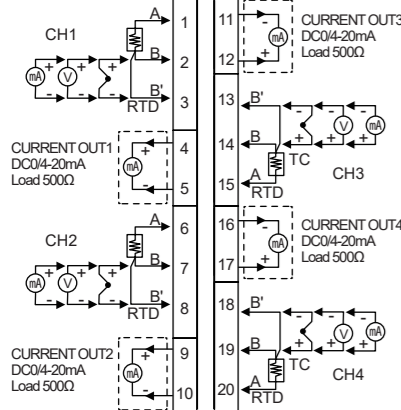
CH1

mA V + - + - + -

A B B' RTD

1 2 3

CURRENT OUT1
DC0/4-20mA
Load 500Ω

mA - +

4 5

CH2

mA V + - + - + -

A B B' RTD

6 7 8

CURRENT OUT2
DC0/4-20mA
Load 500Ω

mA + -

9 10

11 12

mA - +

CURRENT OUT3
DC0/4-20mA
Load 500Ω

13 14 15

B' B A

TC RTD

V mA + - + - + -

CH3

16 17

mA - +

CURRENT OUT4
DC0/4-20mA
Load 500Ω

18 19 20

B' B A

TC RTD

V mA + - + - + -

CH4